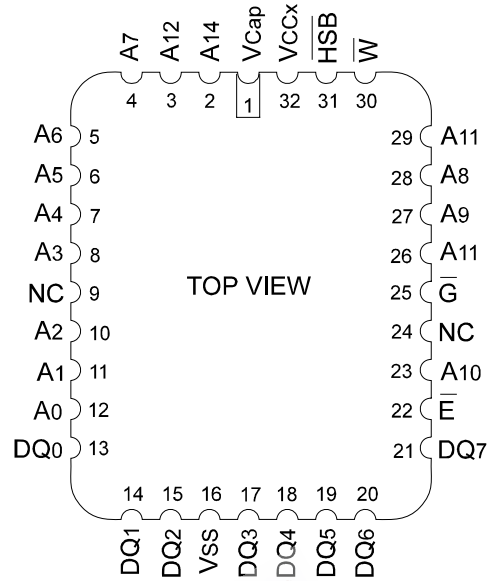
A7 A12 A14 VCap VCCx $\overline{HSB}$ $\overline{W}$

4 3 2 1 32 31 30

A6 5
A5 6
A4 7
A3 8
NC 9
A2 10
A1 11
A0 12
DQ0 13

29 A11
28 A8
27 A9
26 A11
25 $\overline{G}$
24 NC
23 A10
22 $\overline{E}$
21 DQ7

TOP VIEW

14 15 16 17 18 19 20

DQ1 DQ2 VSS DQ3 DQ4 DQ5 DQ6